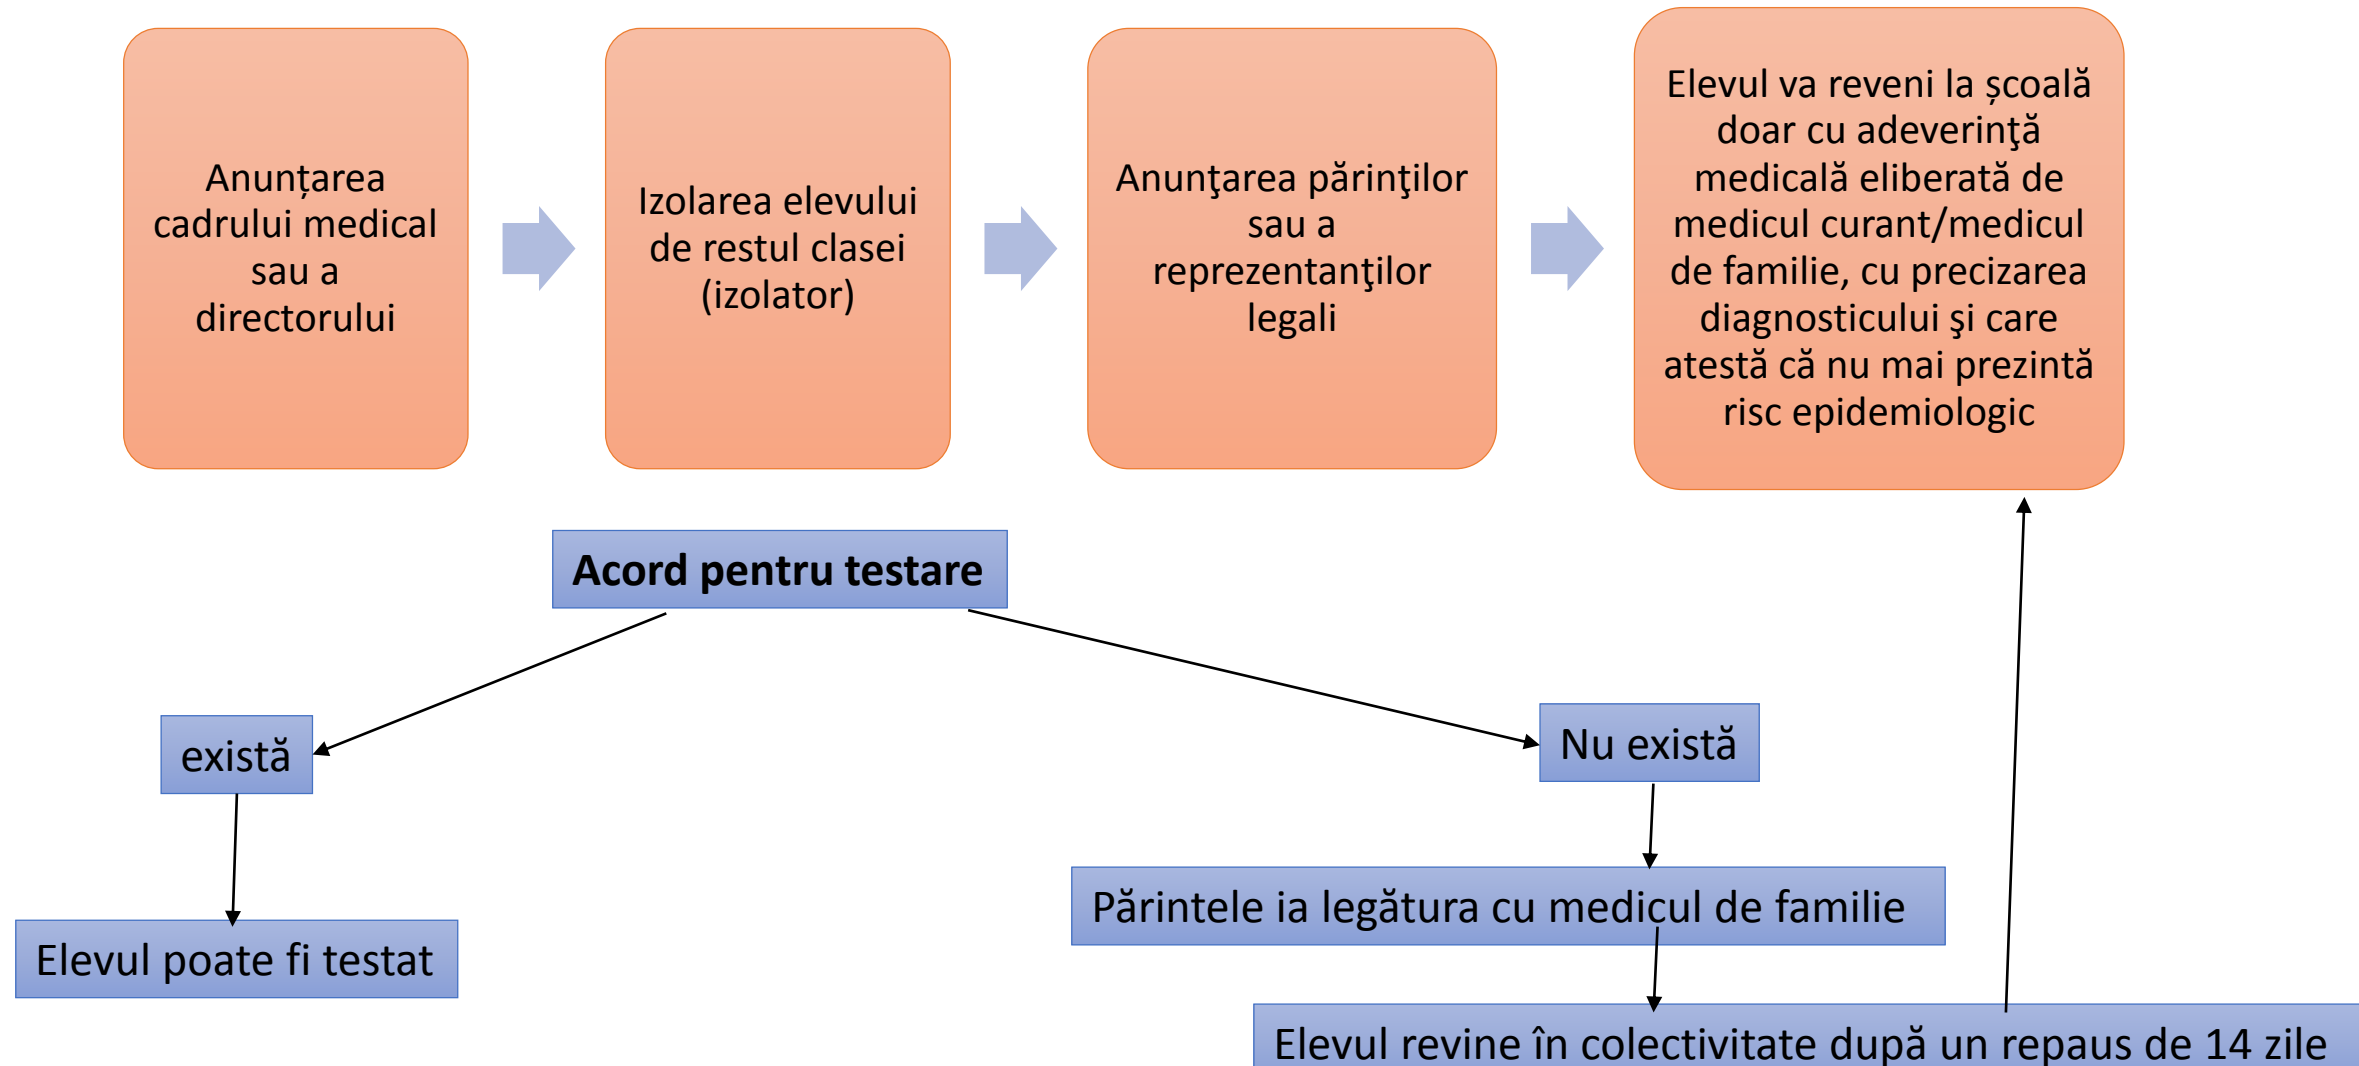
Anunțarea cadrului medical sau a directorului

Izolarea elevului de restul clasei (izolator)

Anunţarea părinţilor sau a reprezentanţilor legali

Elevul va reveni la școală doar cu adeverinţă medicală eliberată de medicul curant/medicul de familie, cu precizarea diagnosticului şi care atestă că nu mai prezintă risc epidemiologic

Acord pentru testare

există

Nu există

Elevul poate fi testat

Părintele ia legătura cu medicul de familie

Elevul revine în colectivitate după un repaus de 14 zile